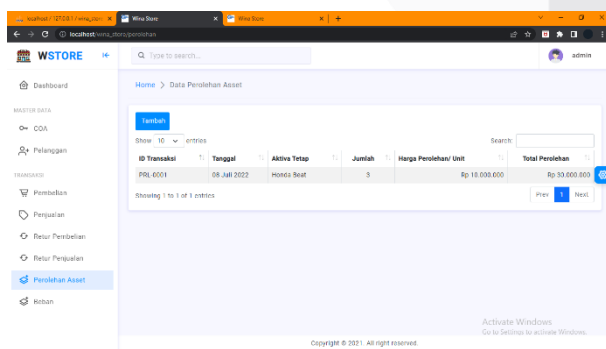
localhost / 127.0.0.1 / wina_sto ×
Wina Store ×
Wina Store ×
+
localhost/wina_store/perolehan

WSTORE
Type to search...
admin

Dashboard
MASTER DATA
COA
Pelanggan
TRANSAKSI
Pembelian
Penjualan
Retur Pembelian
Retur Penjualan
Perolehan Asset
Beban

Home > Data Perolehan Asset

Tambah

Show 10 entries
Search:

| ID Transaksi | Tanggal | Aktiva Tetap | Jumlah | Harga Perolehan/ Unit | Total Perolehan |
|---|---|---|---|---|---|
| PRL-0001 | 09 Juli 2022 | Honda Beat | 3 | Rp 10.000.000 | Rp 30.000.000 |

Showing 1 to 1 of 1 entries
Prev 1 Next

Activate Windows
Go to Settings to activate Windows.

Copyright © 2021. All right reserved.